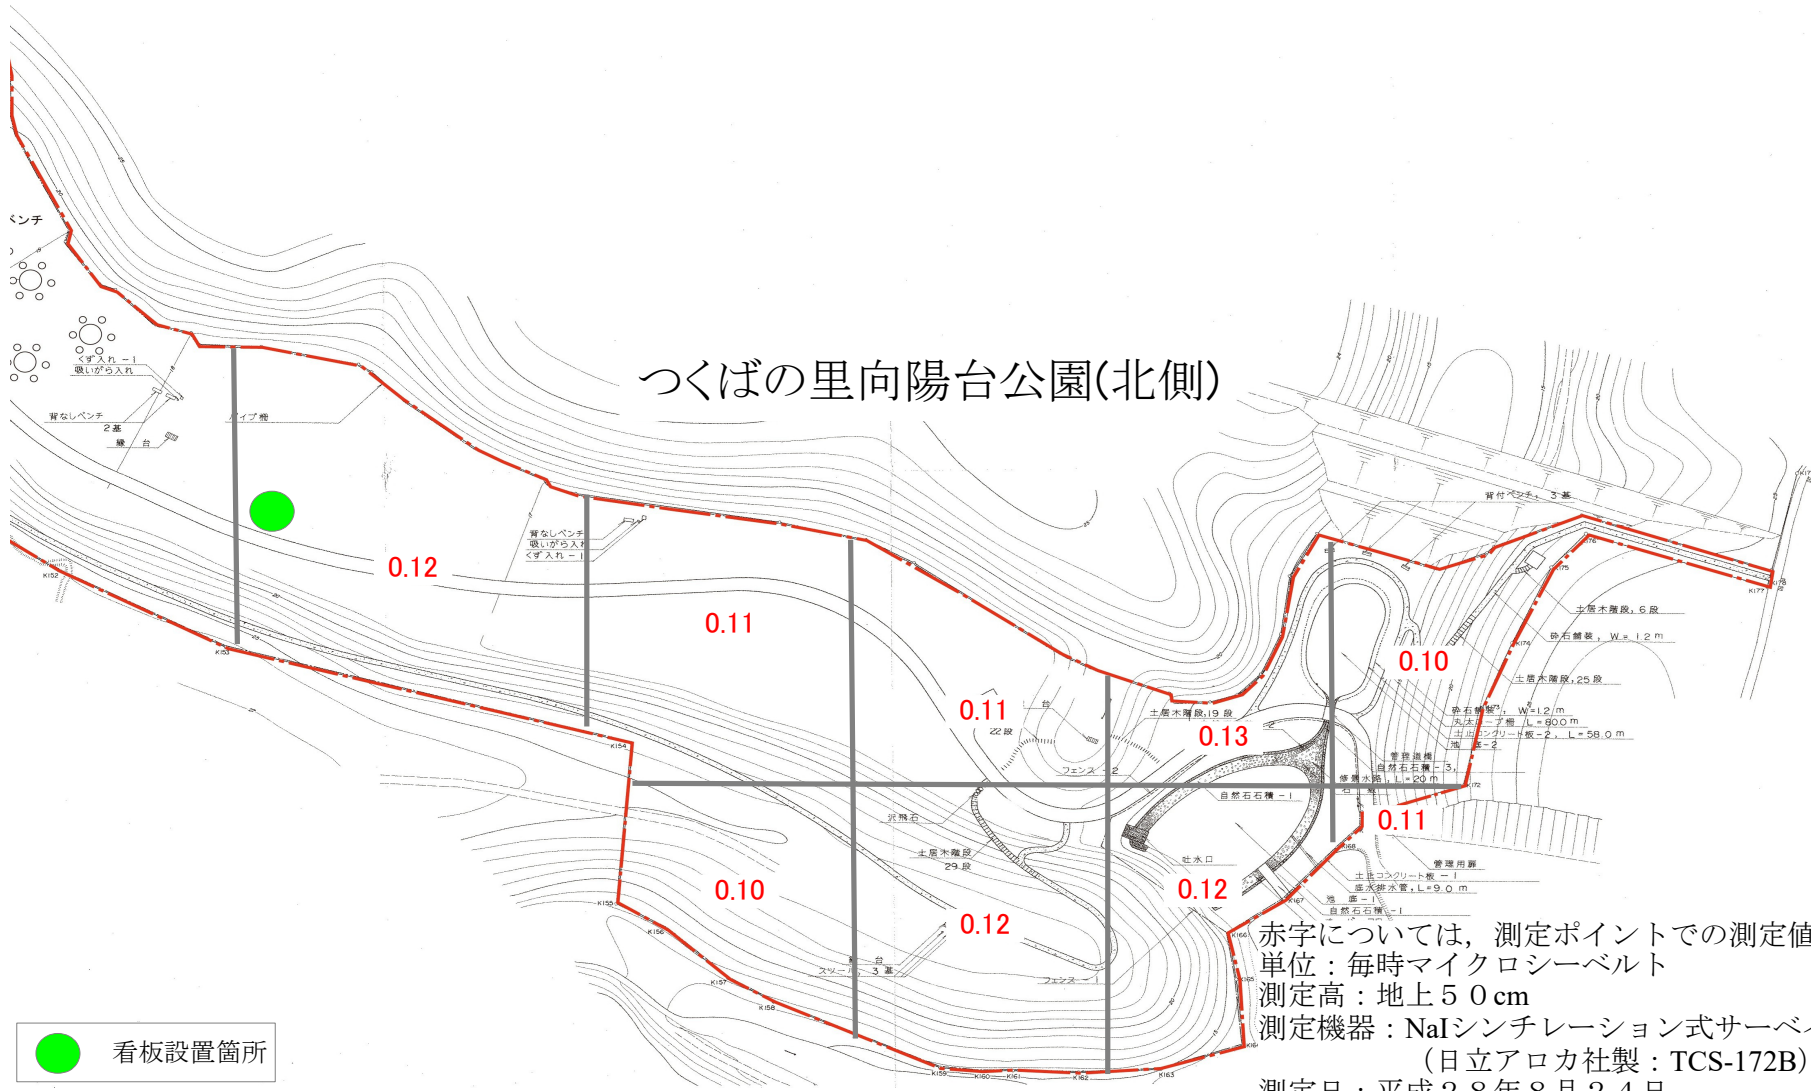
つくばの里向陽台公園(北側)

ベンチ

くず入れ－1
吸いがら入れ

背なしベンチ
2基
縁台

パイプ柵

背なしベンチ
吸いがら入れ
くず入れ－1

背付ベンチ，3基

土居木階段，6段
砕石舗装，W＝1.2m
土居木階段，25段
土居木階段，19段
22段
フェンス－2
自然石石積－1
沢飛石
土居木階段
29段
吐水口
管理用扉
縁台
スツール，3基
フェンス－1

0.12
0.11
0.11
0.13
0.10
0.11
0.10
0.12
0.12

赤字については，測定ポイントでの測定値
単位：毎時マイクロシーベルト
測定高：地上５０cm
測定機器：NaIシンチレーション式サーベ
（日立アロカ社製：TCS-172B）
測定日：平成２８年８月２４日

看板設置箇所